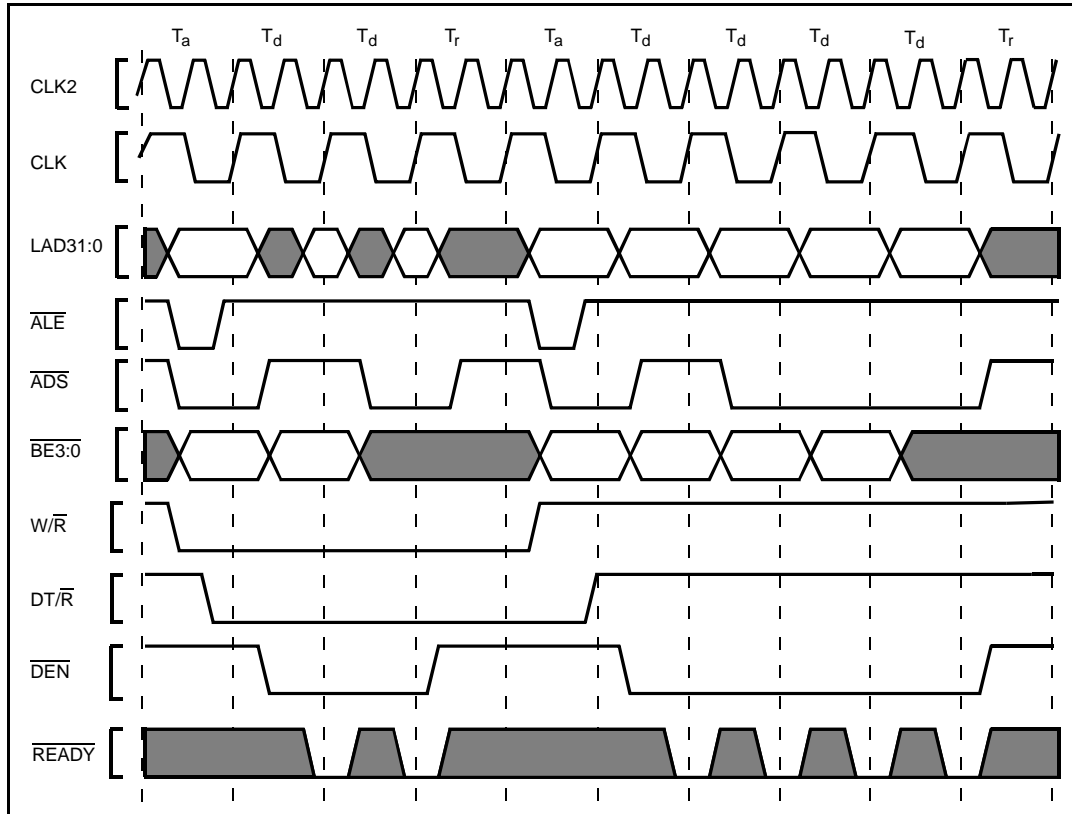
$T_a$ $T_d$ $T_d$ $T_r$ $T_a$ $T_d$ $T_d$ $T_d$ $T_d$ $T_r$

CLK2

CLK

LAD31:0

$\overline{ALE}$

$\overline{ADS}$

$\overline{BE3:0}$

$W/\overline{R}$

$DT/\overline{R}$

$\overline{DEN}$

$\overline{READY}$